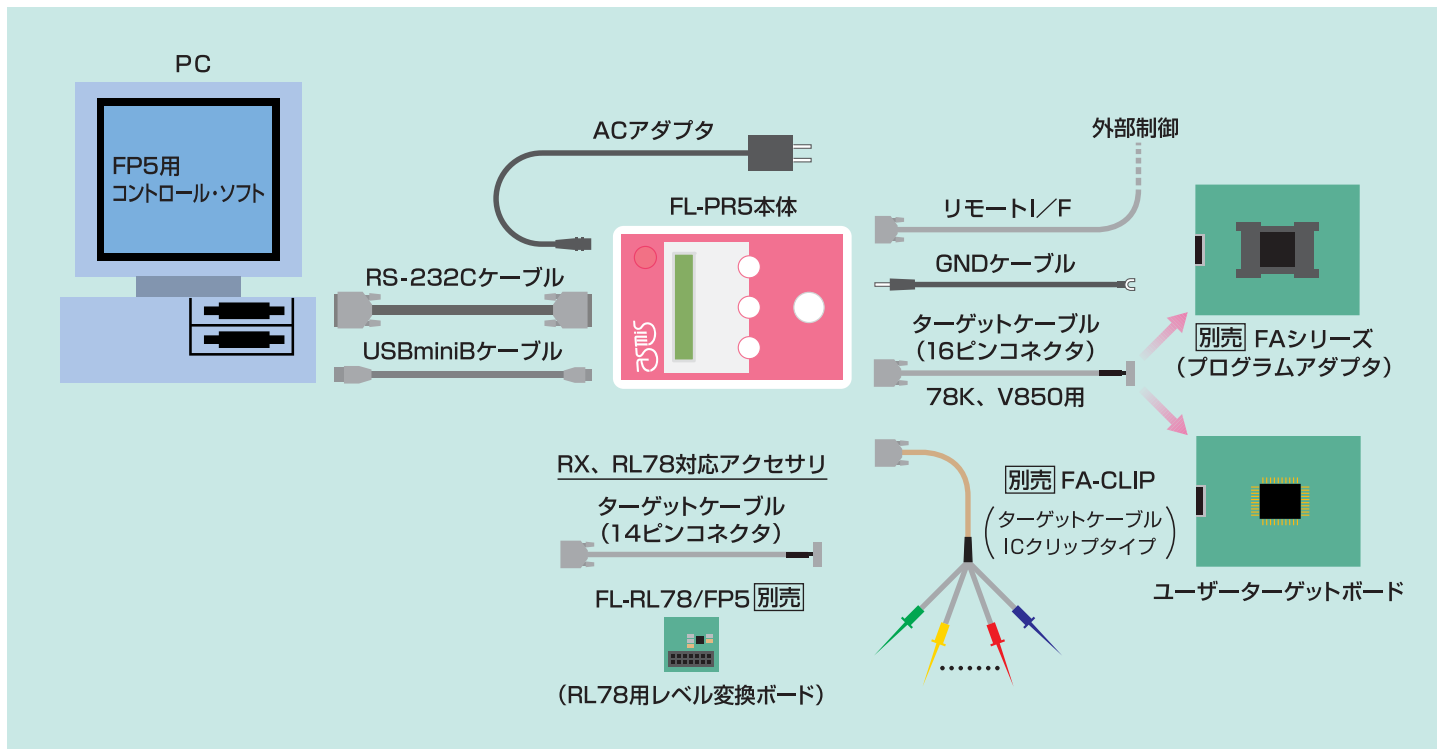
PC

FP5用
コントロール・ソフト

ACアダプタ

FL-PR5本体

外部制御

リモートI／F

GNDケーブル

RS-232Cケーブル

USBminiBケーブル

ターゲットケーブル
（16ピンコネクタ）

78K、V850用

別売 FAシリーズ
（プログラムアダプタ）

RX、RL78対応アクセサリ

ターゲットケーブル
（14ピンコネクタ）

FL-RL78/FP5 別売

（RL78用レベル変換ボード）

別売 FA-CLIP
（ターゲットケーブル
ICクリップタイプ）

ユーザーターゲットボード